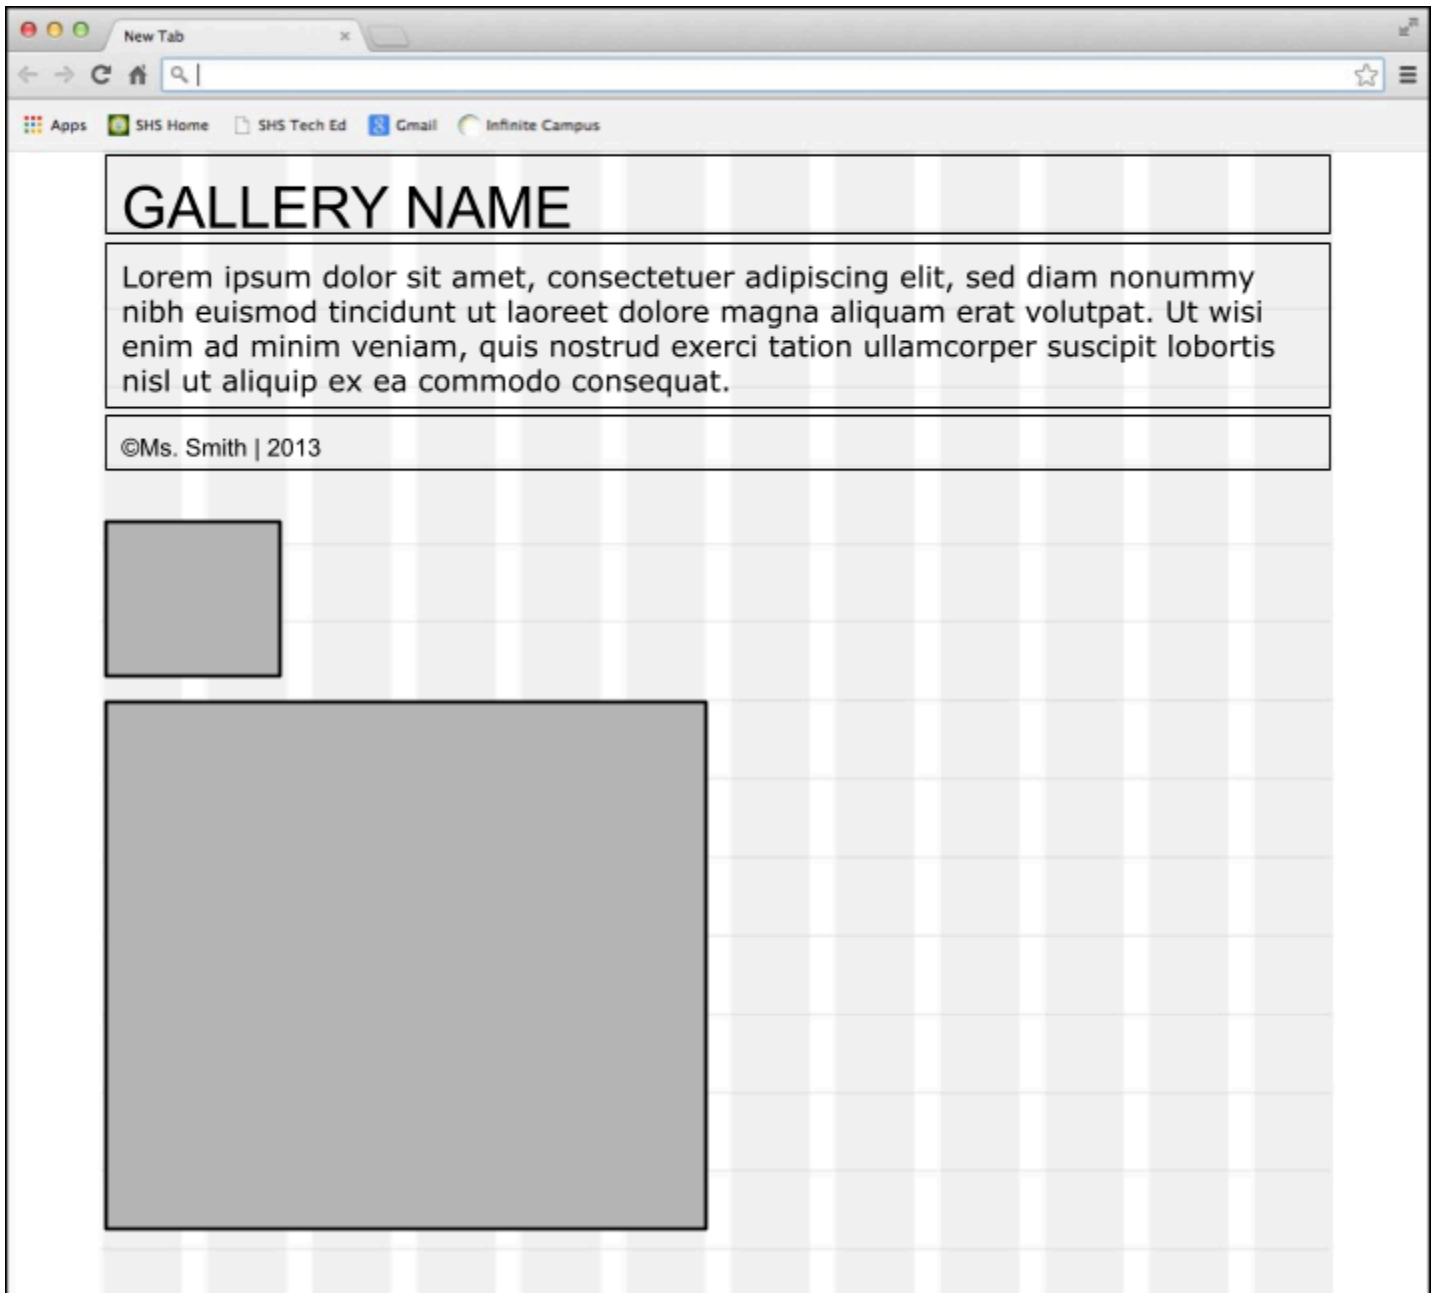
New Tab ×

Apps SHS Home SHS Tech Ed Gmail Infinite Campus

GALLERY NAME

Lorem ipsum dolor sit amet, consectetuer adipiscing elit, sed diam nonummy nibh euismod tincidunt ut laoreet dolore magna aliquam erat volutpat. Ut wisi enim ad minim veniam, quis nostrud exerci tation ullamcorper suscipit lobortis nisl ut aliquip ex ea commodo consequat.

©Ms. Smith | 2013